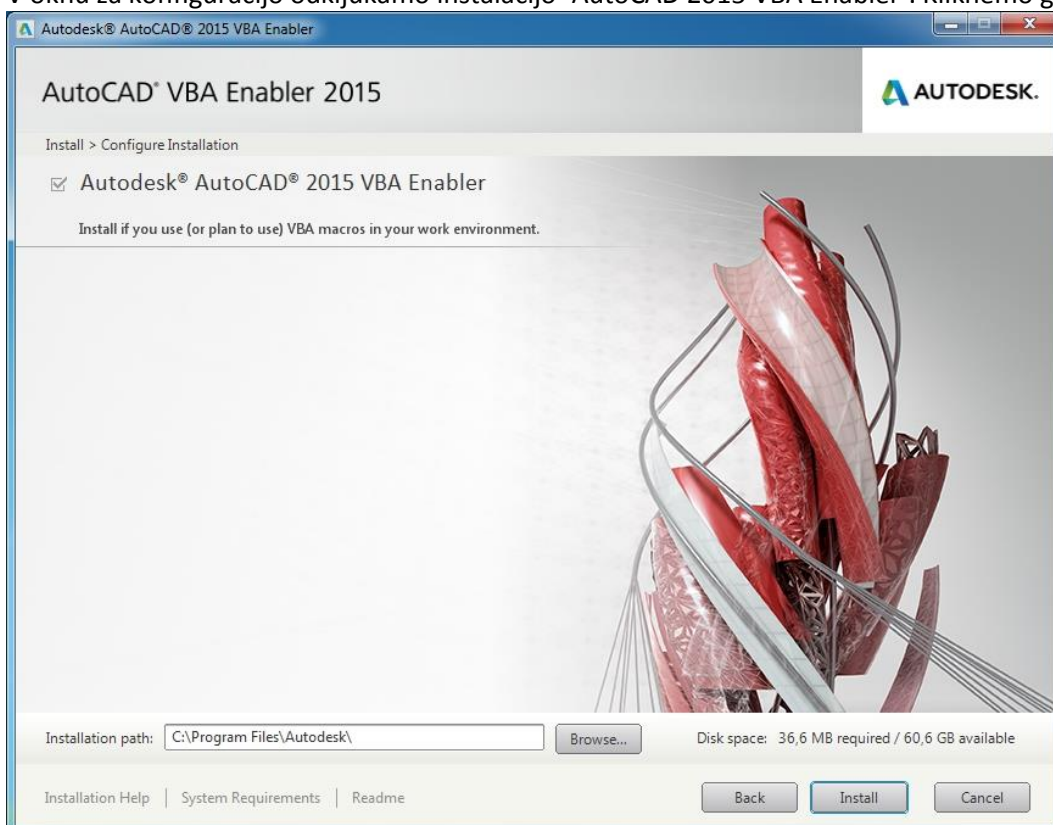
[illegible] okna za konfiguracijo odkljukamo instalacijo "AutoCAD 2015 VBA Enabler" i kliknemo g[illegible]

Autodesk® AutoCAD® 2015 VBA Enabler

AutoCAD® VBA Enabler 2015

AUTODESK.

Install > Configure Installation

☑ Autodesk® AutoCAD® 2015 VBA Enabler

Install if you use (or plan to use) VBA macros in your work environment.

Installation path: C:\Program Files\Autodesk\

Browse...

Disk space: 36,6 MB required / 60,6 GB available

Installation Help | System Requirements | Readme

Back

Install

Cancel